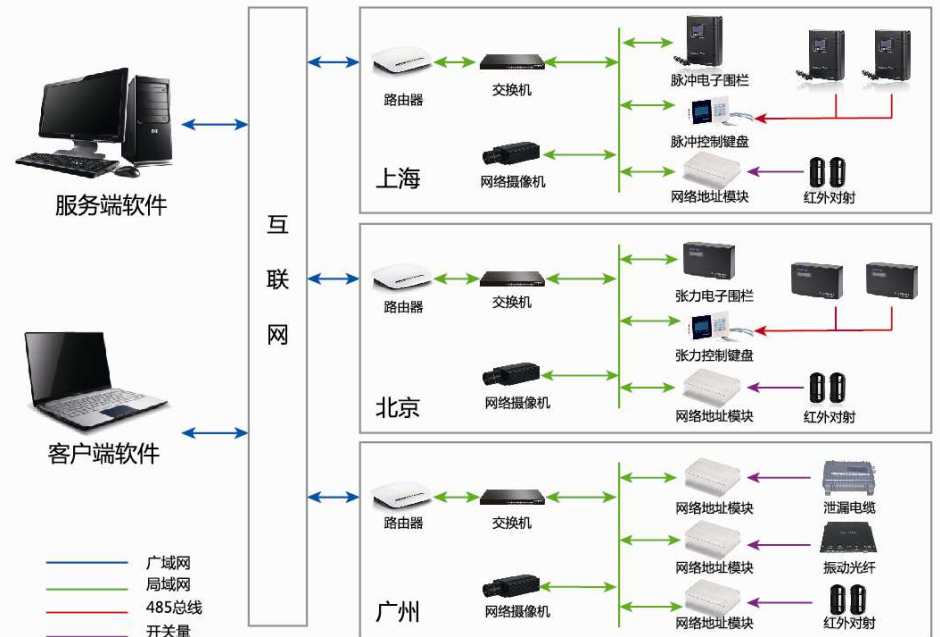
服务端软件

客户端软件

互
联
网

路由器
交换机
脉冲电子围栏
脉冲控制键盘
网络摄像机
上海
网络地址模块
红外对射

路由器
交换机
张力电子围栏
张力控制键盘
北京
网络摄像机
网络地址模块
红外对射

路由器
交换机
网络地址模块
泄漏电缆
网络地址模块
振动光纤
广州
网络摄像机
网络地址模块
红外对射

广域网
局域网
485总线
开关量